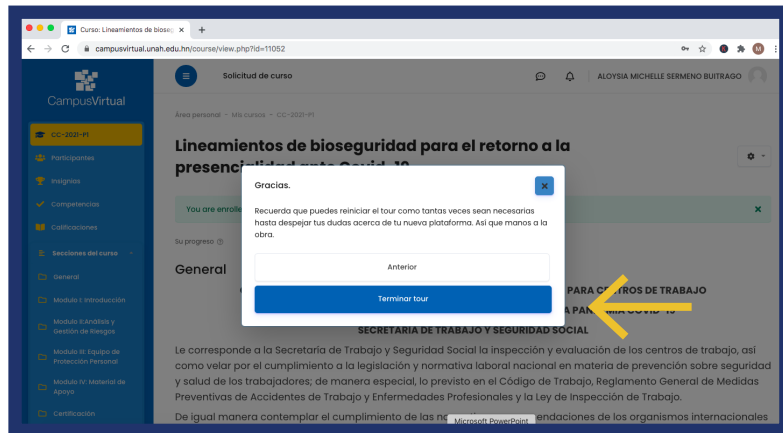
Curso: Lineamientos de bioseg ×

campusvirtual.unah.edu.hn/course/view.php?id=11052

M

CampusVirtual

Solicitud de curso

ALOYSIA MICHELLE SERMENO BUITRAGO

CC-2021-P1

Participantes

Insignias

Competencias

Calificaciones

Secciones del curso

General

Modulo I: Introducción

Modulo II:Análisis y Gestión de Riesgos

Modulo III: Equipo de Protección Personal

Modulo IV: Material de Apoyo

Certificación

Área personal › Mis cursos › CC-2021-P1

Lineamientos de bioseguridad para el retorno a la presencialidad ante Covid -19

You are enrolle

Su progreso

General

PARA CENTROS DE TRABAJO

PANDEMIA COVID-19

SECRETARIA DE TRABAJO Y SEGURIDAD SOCIAL

Le corresponde a la Secretaría de Trabajo y Seguridad Social la inspección y evaluación de los centros de trabajo, así como velar por el cumplimiento a la legislación y normativa laboral nacional en materia de prevención sobre seguridad y salud de los trabajadores; de manera especial, lo previsto en el Código de Trabajo, Reglamento General de Medidas Preventivas de Accidentes de Trabajo y Enfermedades Profesionales y la Ley de Inspección de Trabajo.

De igual manera contemplar el cumplimiento de las no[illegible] endaciones de los organismos internacionales

Microsoft PowerPoint

Gracias.

Recuerda que puedes reiniciar el tour como tantas veces sean necesarias hasta despejar tus dudas acerca de tu nueva plataforma. Así que manos a la obra.

Anterior

Terminar tour